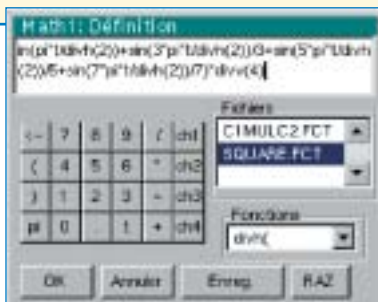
Math1: Définition

in(pi*t/divh(2))+sin(3*pi*t/divh(2))/3+sin(5*pi*t/divh(2))/5+sin(7*pi*t/divh(2))/7)*divv(4)

Fichiers
C1MULC2.FCT
SQUARE.FCT

| <- | 7 | 8 | 9 | / | ch1 |
|---|---|---|---|---|---|
| ( | 4 | 5 | 6 | * | ch2 |
| ) | 1 | 2 | 3 | - | ch3 |
| pi | 0 | . | 1 | + | ch4 |

Fonctions
divh(

OK
Annuler
Enreg.
RAZ